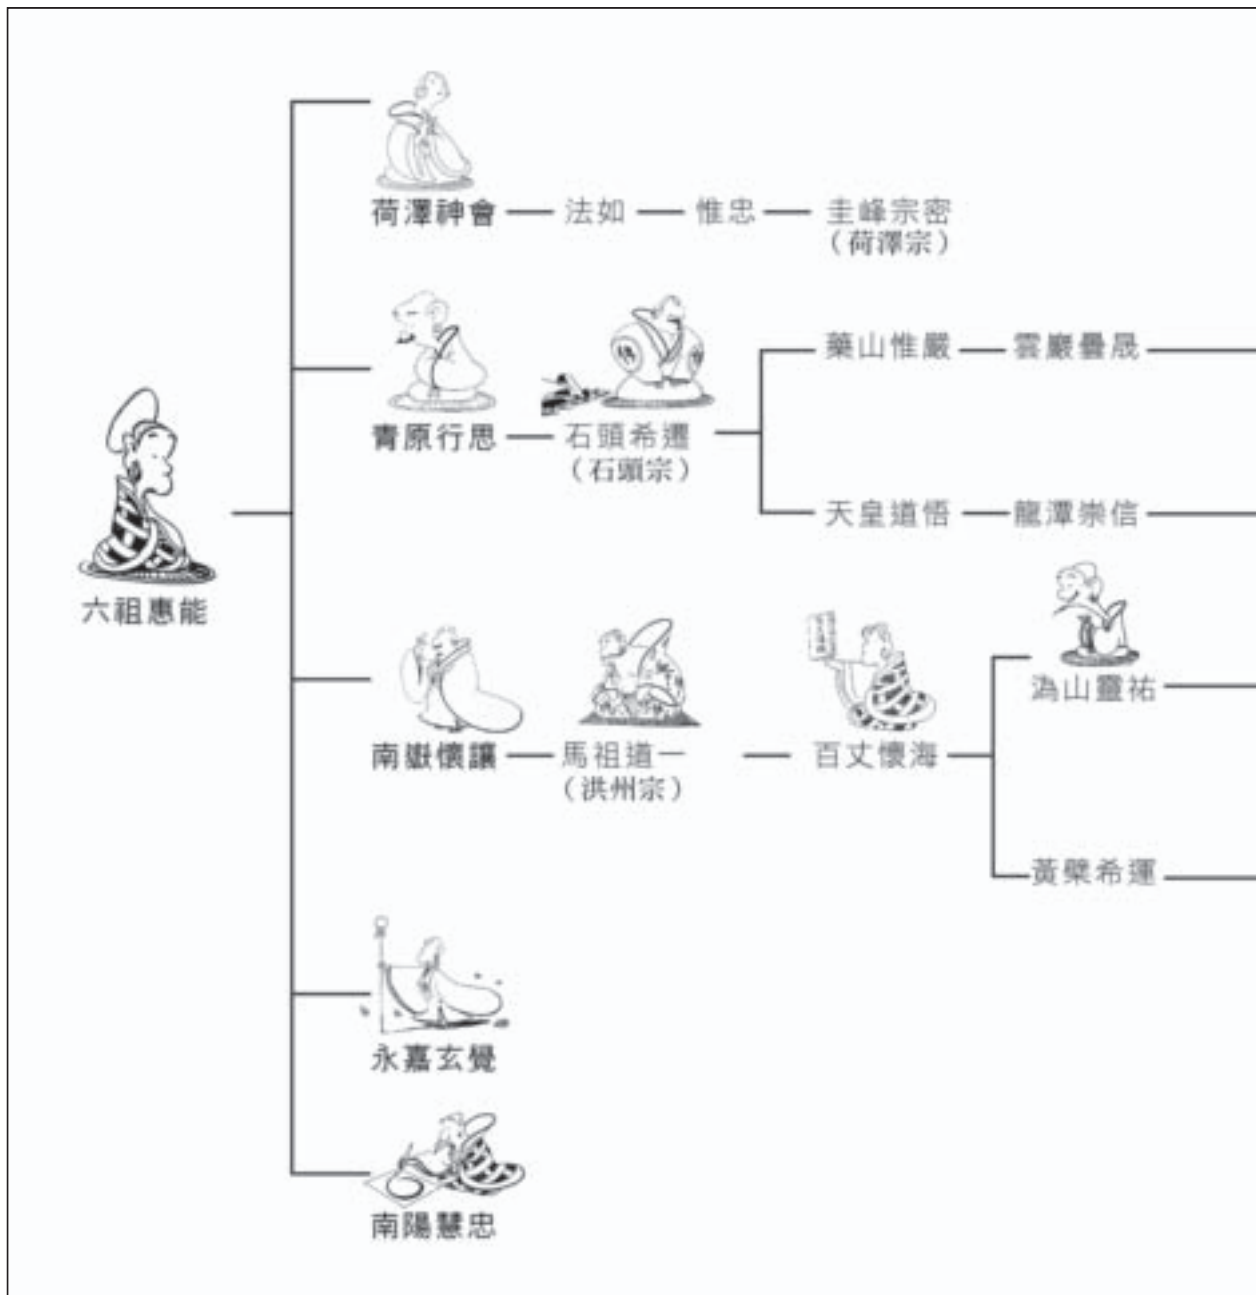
六祖惠能

荷澤神會 — 法如 — 惟忠 — 圭峰宗密
（荷澤宗）

青原行思 — 石頭希遷
（石頭宗）

藥山惟嚴 — 雲巖曇晟

天皇道悟 — 龍潭崇信

南嶽懷讓 — 馬祖道一
（洪州宗）
— 百丈懷海

溈山靈祐

黃檗希運

永嘉玄覺

南陽慧忠